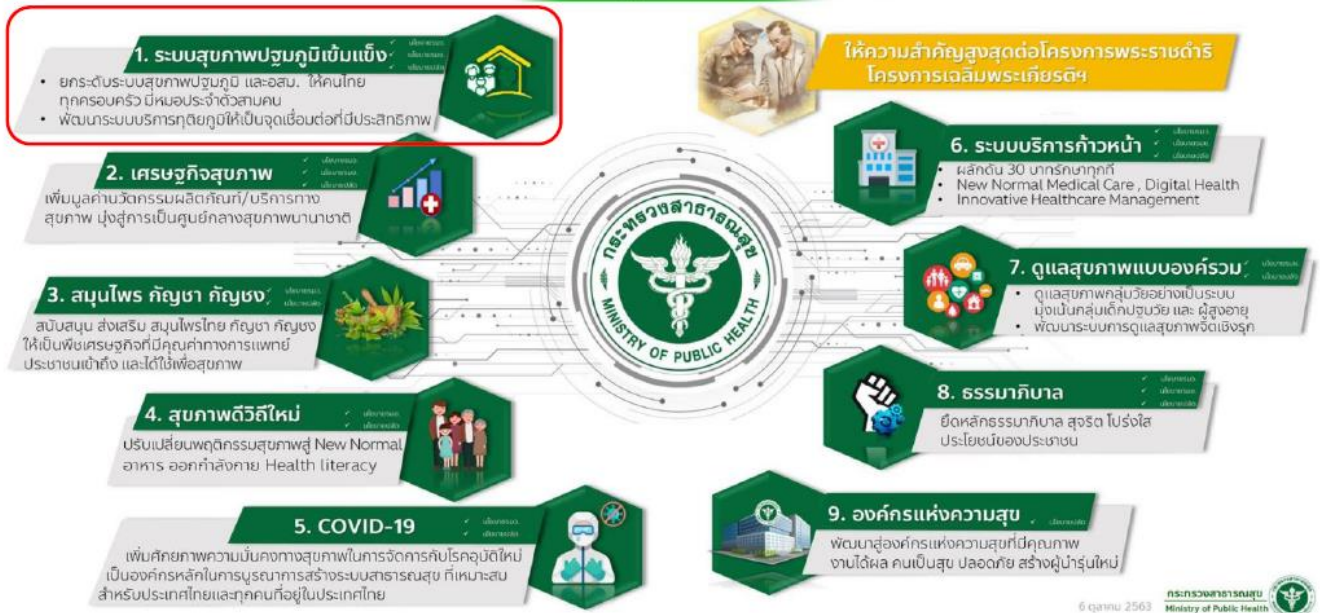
1. ระบบสุขภาพปฐมภูมิเข้มแข็ง

• ยกระดับระบบสุขภาพปฐมภูมิ และอสม. ให้คนไทยทุกครอบครัว มีหมอประจำตัวสามคน
• พัฒนาระบบบริการทุติยภูมิให้เป็นจุดเชื่อมต่อที่มีประสิทธิภาพ

2. เศรษฐกิจสุขภาพ

เพิ่มมูลค่านวัตกรรมผลิตภัณฑ์/บริการทางสุขภาพ มุ่งสู่การเป็นศูนย์กลางสุขภาพนานาชาติ

3. สมุนไพร กัญชา กัญชง

สนับสนุน ส่งเสริม สมุนไพรไทย กัญชา กัญชง ให้เป็นพืชเศรษฐกิจที่มีคุณค่าทางการแพทย์ ประชาชนเข้าถึง และได้ใช้เพื่อสุขภาพ

4. สุขภาพดีวิถีใหม่

ปรับเปลี่ยนพฤติกรรมสุขภาพสู่ New Normal อาหาร ออกกำลังกาย Health literacy

5. COVID-19

เพิ่มศักยภาพความมั่นคงทางสุขภาพในการจัดการกับโรคอุบัติใหม่ เป็นองค์กรหลักในการบูรณาการสร้างระบบสาธารณสุข ที่เหมาะสมสำหรับประเทศไทยและทุกคนที่อยู่ในประเทศไทย

ให้ความสำคัญสูงสุดต่อโครงการพระราชดำริ โครงการเฉลิมพระเกียรติฯ

6. ระบบบริการก้าวหน้า

• ผลักดัน 30 บาทรักษาทุกที่
• New Normal Medical Care , Digital Health
• Innovative Healthcare Management

7. ดูแลสุขภาพแบบองค์รวม

• ดูแลสุขภาพกลุ่มวัยอย่างเป็นระบบ มุ่งเน้นกลุ่มเด็กปฐมวัย และ ผู้สูงอายุ
• พัฒนาระบบการดูแลสุขภาพจิตเชิงรุก

8. ธรรมาภิบาล

ยึดหลักธรรมาภิบาล สุจริต โปร่งใส ประโยชน์ของประชาชน

9. องค์กรแห่งความสุข

พัฒนาสู่องค์กรแห่งความสุขที่มีคุณภาพ งานได้ผล คนเป็นสุข ปลอดภัย สร้างผู้นำรุ่นใหม่

กระทรวงสาธารณสุข
MINISTRY OF PUBLIC HEALTH

6 ตุลาคม 2563
กระทรวงสาธารณสุข
Ministry of Public Health